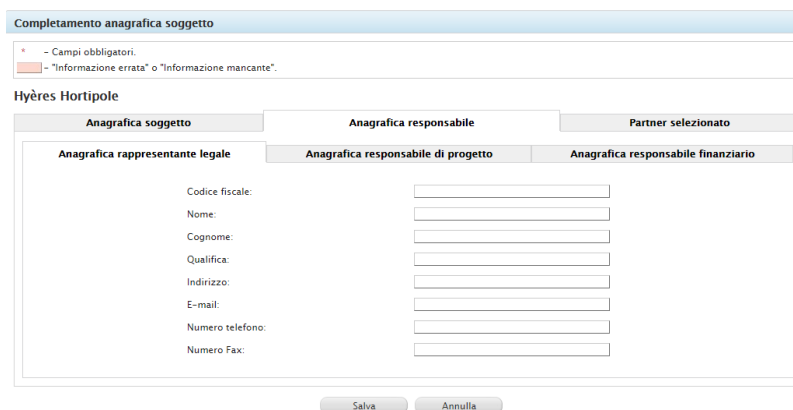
Completamento anagrafica soggetto

* – Campi obbligatori.
– "Informazione errata" o "Informazione mancante".

Hyères Hortipole

Anagrafica soggetto
Anagrafica responsabile
Partner selezionato

Anagrafica rappresentante legale
Anagrafica responsabile di progetto
Anagrafica responsabile finanziario

Codice fiscale:
Nome:
Cognome:
Qualifica:
Indirizzo:
E-mail:
Numero telefono:
Numero Fax:

Salva
Annulla